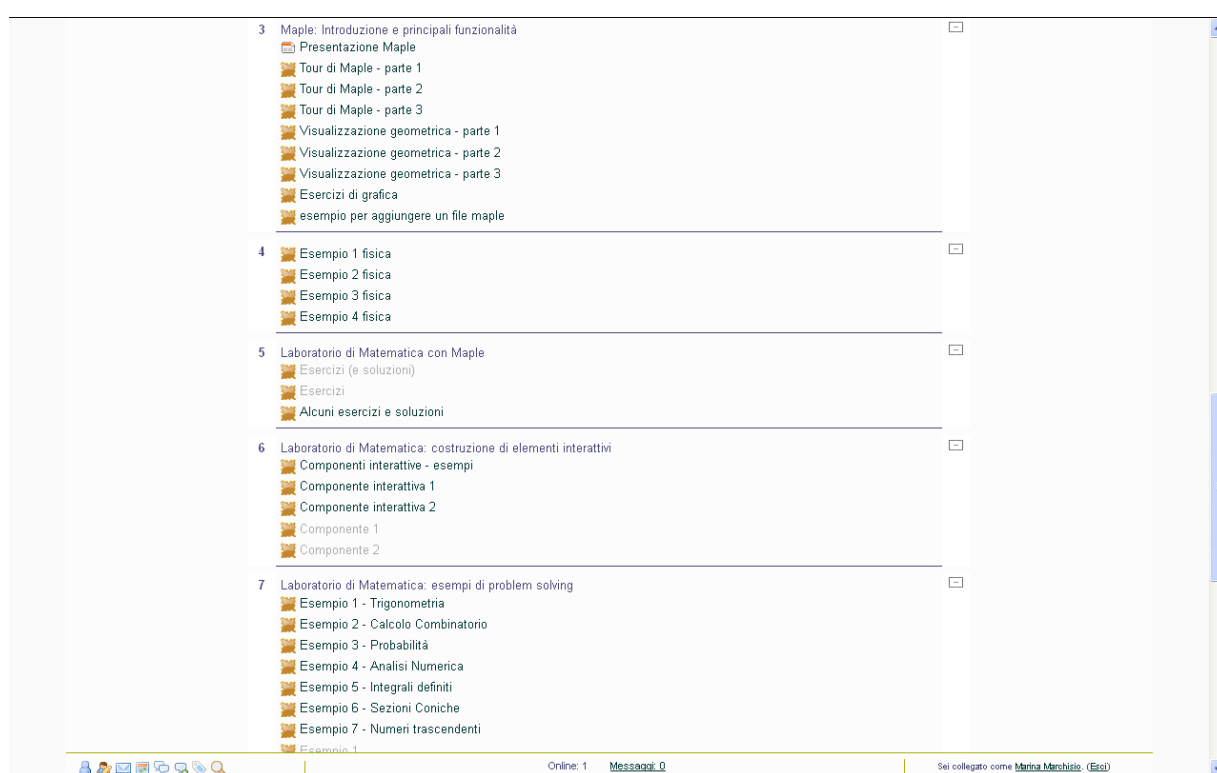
3 Maple: Introduzione e principali funzionalità
Presentazione Maple
Tour di Maple - parte 1
Tour di Maple - parte 2
Tour di Maple - parte 3
Visualizzazione geometrica - parte 1
Visualizzazione geometrica - parte 2
Visualizzazione geometrica - parte 3
Esercizi di grafica
esempio per aggiungere un file maple

4 Esempio 1 fisica
Esempio 2 fisica
Esempio 3 fisica
Esempio 4 fisica

5 Laboratorio di Matematica con Maple
Esercizi (e soluzioni)
Esercizi
Alcuni esercizi e soluzioni

6 Laboratorio di Matematica: costruzione di elementi interattivi
Componenti interattive - esempi
Componente interattiva 1
Componente interattiva 2
Componente 1
Componente 2

7 Laboratorio di Matematica: esempi di problem solving
Esempio 1 - Trigonometria
Esempio 2 - Calcolo Combinatorio
Esempio 3 - Probabilità
Esempio 4 - Analisi Numerica
Esempio 5 - Integrali definiti
Esempio 6 - Sezioni Coniche
Esempio 7 - Numeri trascendenti
Esempio 1

Online: 1 Messaggi: 0

Sei collegato come Marina Marchisio. (Esci)